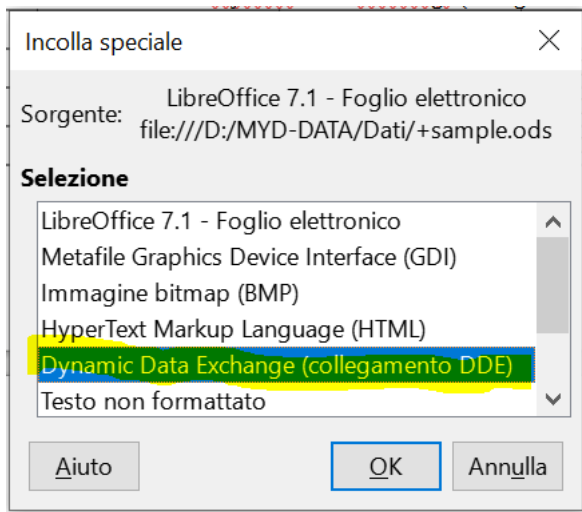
Incolla speciale

Sorgente: LibreOffice 7.1 - Foglio elettronico file:///D:/MYD-DATA/Dati/+sample.ods

Selezione

LibreOffice 7.1 - Foglio elettronico
Metafile Graphics Device Interface (GDI)
Immagine bitmap (BMP)
HyperText Markup Language (HTML)
Dynamic Data Exchange (collegamento DDE)
Testo non formattato

Aiuto
OK
Annulla